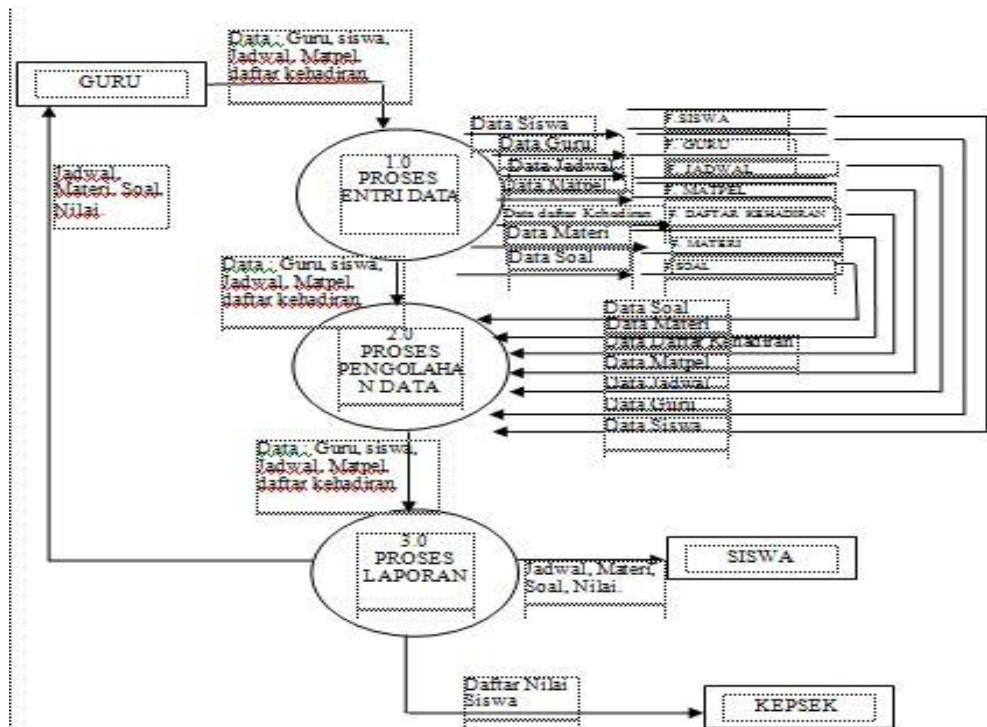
GURU

Data., Guru, siswa, Jadwal, Matpel daftar kehadiran

Jadwal, Materi, Soal, Nilai.

1.0 PROSES ENTRI DATA

Data Siswa
Data Guru
Data Jadwal
Data Matpel
Data daftar Kehadiran
Data Materi
Data Soal

F.SISWA
F. GURU
F. JADWAL
F. MATPEL
F. DAFTAR KEHADIRAN
F. MATERI
F.SOAL

Data., Guru, siswa, Jadwal, Matpel daftar kehadiran

2.0 PROSES PENGOLAHAN DATA

Data Soal
Data Materi
Data Daftar Kehadiran
Data Matpel
Data Jadwal
Data Guru
Data Siswa

Data., Guru, siswa, Jadwal, Matpel daftar kehadiran

3.0 PROSES LAPORAN

Jadwal, Materi, Soal, Nilai.

SISWA

Daftar Nilai Siswa

KEPSEK